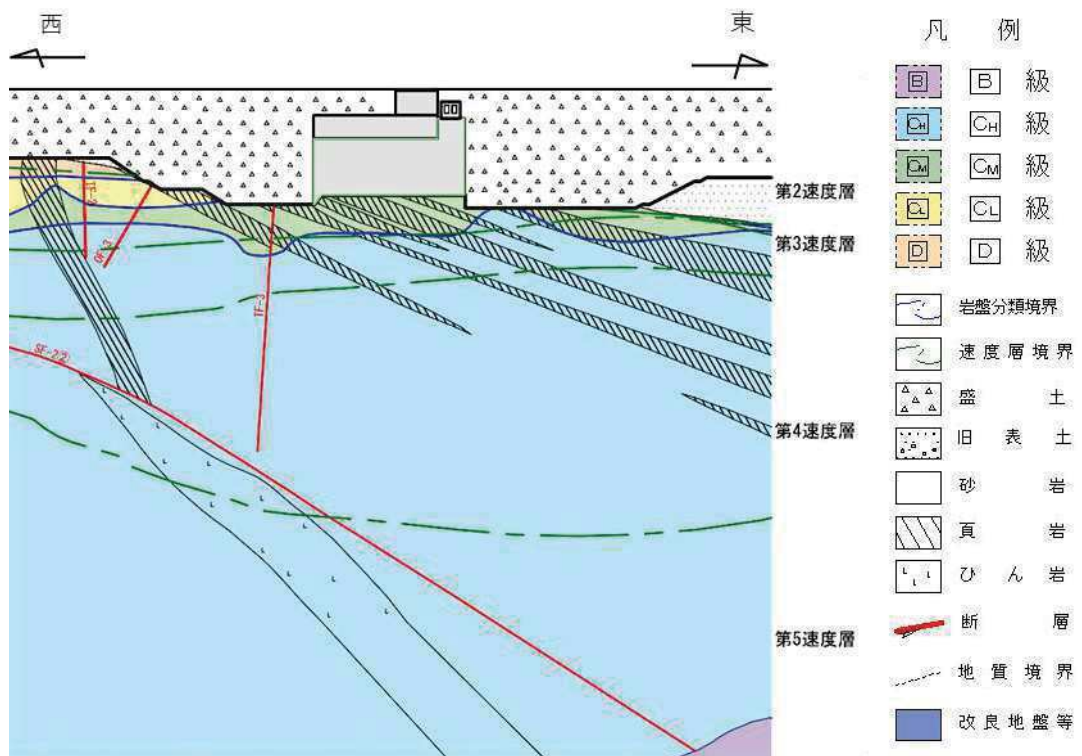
西

東

凡　例

B　B　級

CH　CH　級

CM　CM　級

CL　CL　級

D　D　級

岩盤分類境界

速度層境界

盛　土

旧　表　土

砂　岩

頁　岩

ひ　ん　岩

断　層

地　質　境　界

改良地盤等

第2速度層

第3速度層

第4速度層

第5速度層

TF-3

SF-2

TF-1

SF-2/2